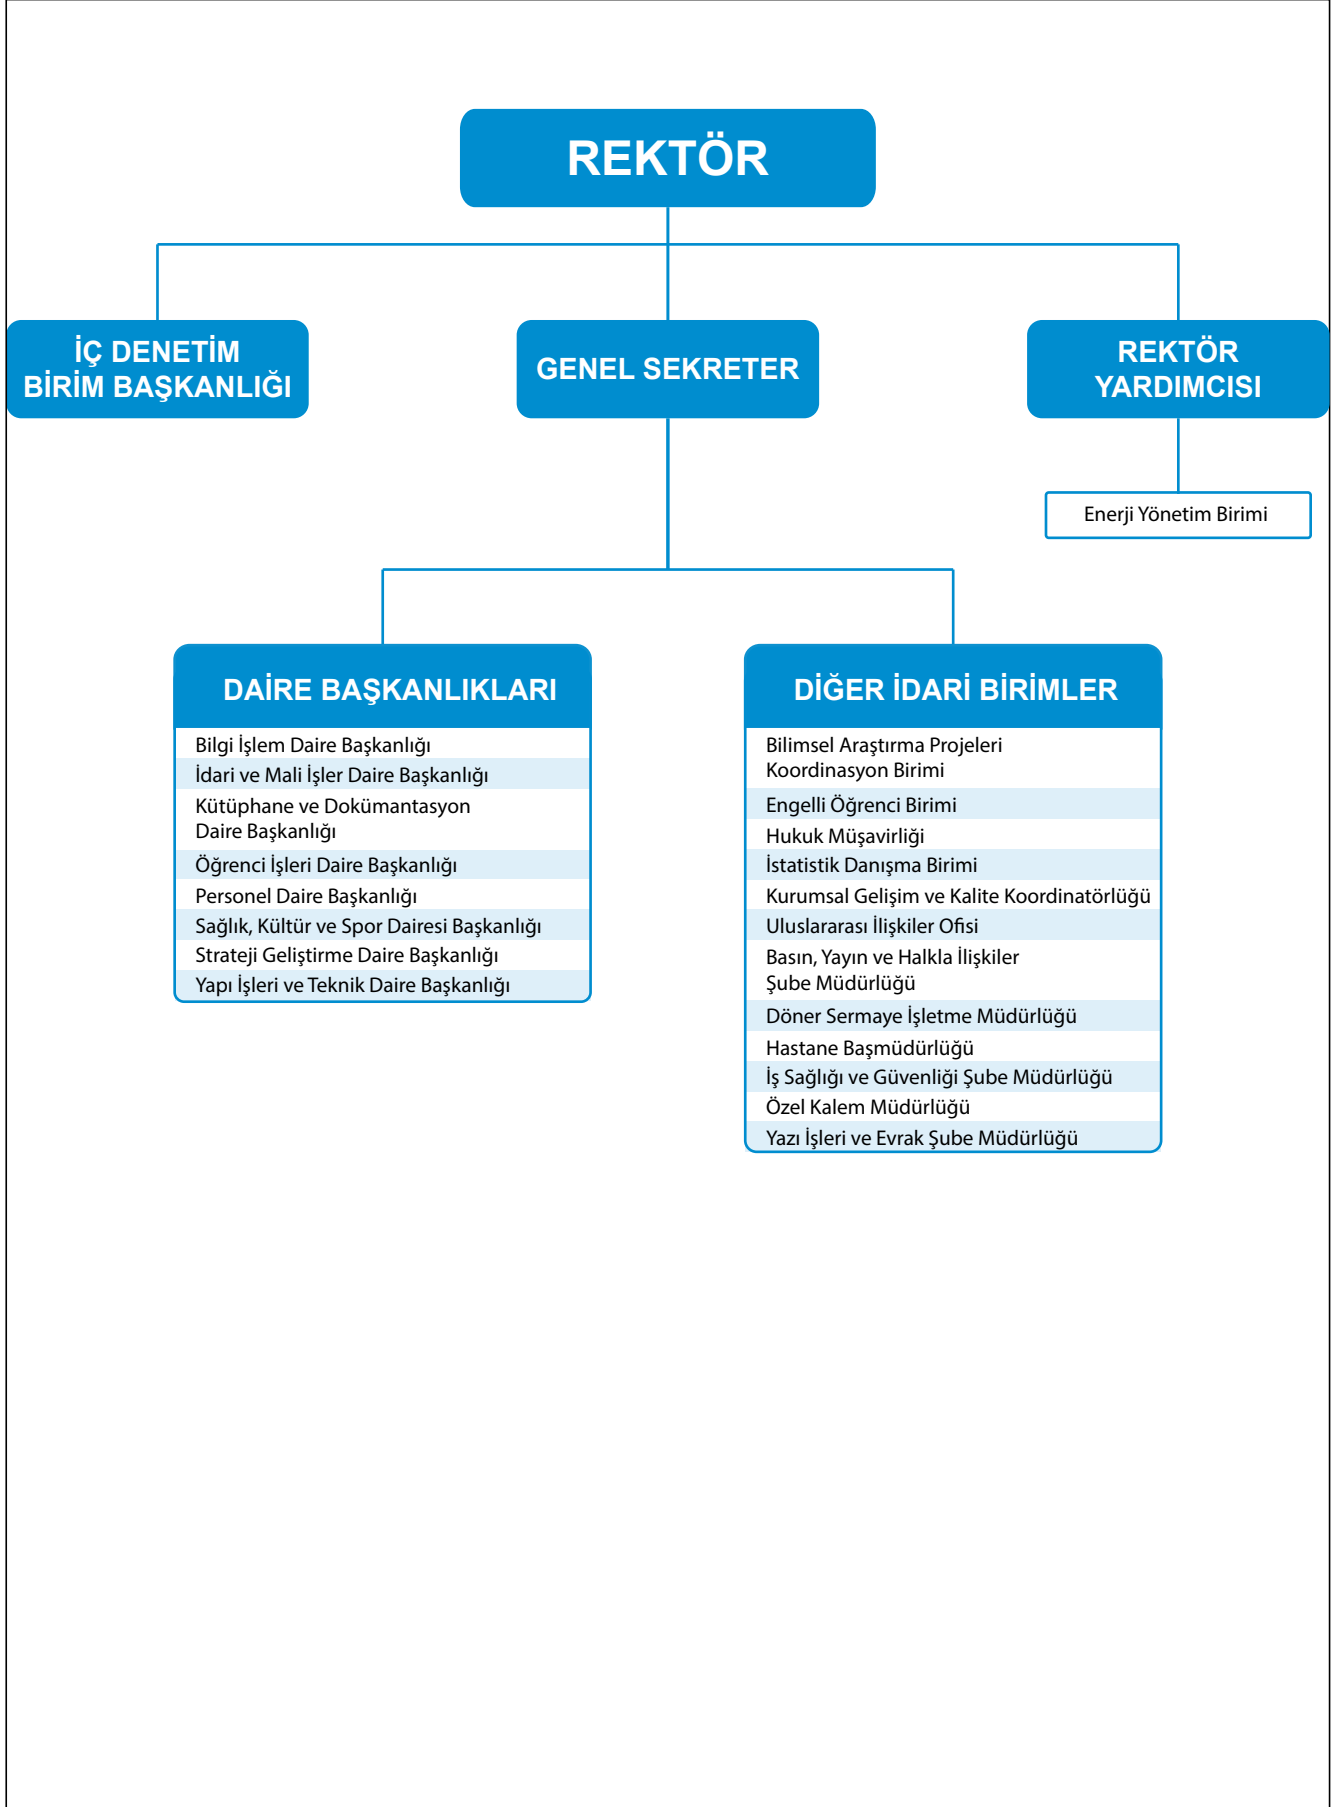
REKTÖR

İÇ DENETİM BİRİM BAŞKANLIĞI

GENEL SEKRETER

REKTÖR YARDIMCISI

Enerji Yönetim Birimi

DAİRE BAŞKANLIKLARI

Bilgi İşlem Daire Başkanlığı
İdari ve Mali İşler Daire Başkanlığı
Kütüphane ve Dokümantasyon Daire Başkanlığı
Öğrenci İşleri Daire Başkanlığı
Personel Daire Başkanlığı
Sağlık, Kültür ve Spor Dairesi Başkanlığı
Strateji Geliştirme Daire Başkanlığı
Yapı İşleri ve Teknik Daire Başkanlığı

DİĞER İDARİ BİRİMLER

Bilimsel Araştırma Projeleri Koordinasyon Birimi
Engelli Öğrenci Birimi
Hukuk Müşavirliği
İstatistik Danışma Birimi
Kurumsal Gelişim ve Kalite Koordinatörlüğü
Uluslararası İlişkiler Ofisi
Basın, Yayın ve Halkla İlişkiler Şube Müdürlüğü
Döner Sermaye İşletme Müdürlüğü
Hastane Başmüdürlüğü
İş Sağlığı ve Güvenliği Şube Müdürlüğü
Özel Kalem Müdürlüğü
Yazı İşleri ve Evrak Şube Müdürlüğü